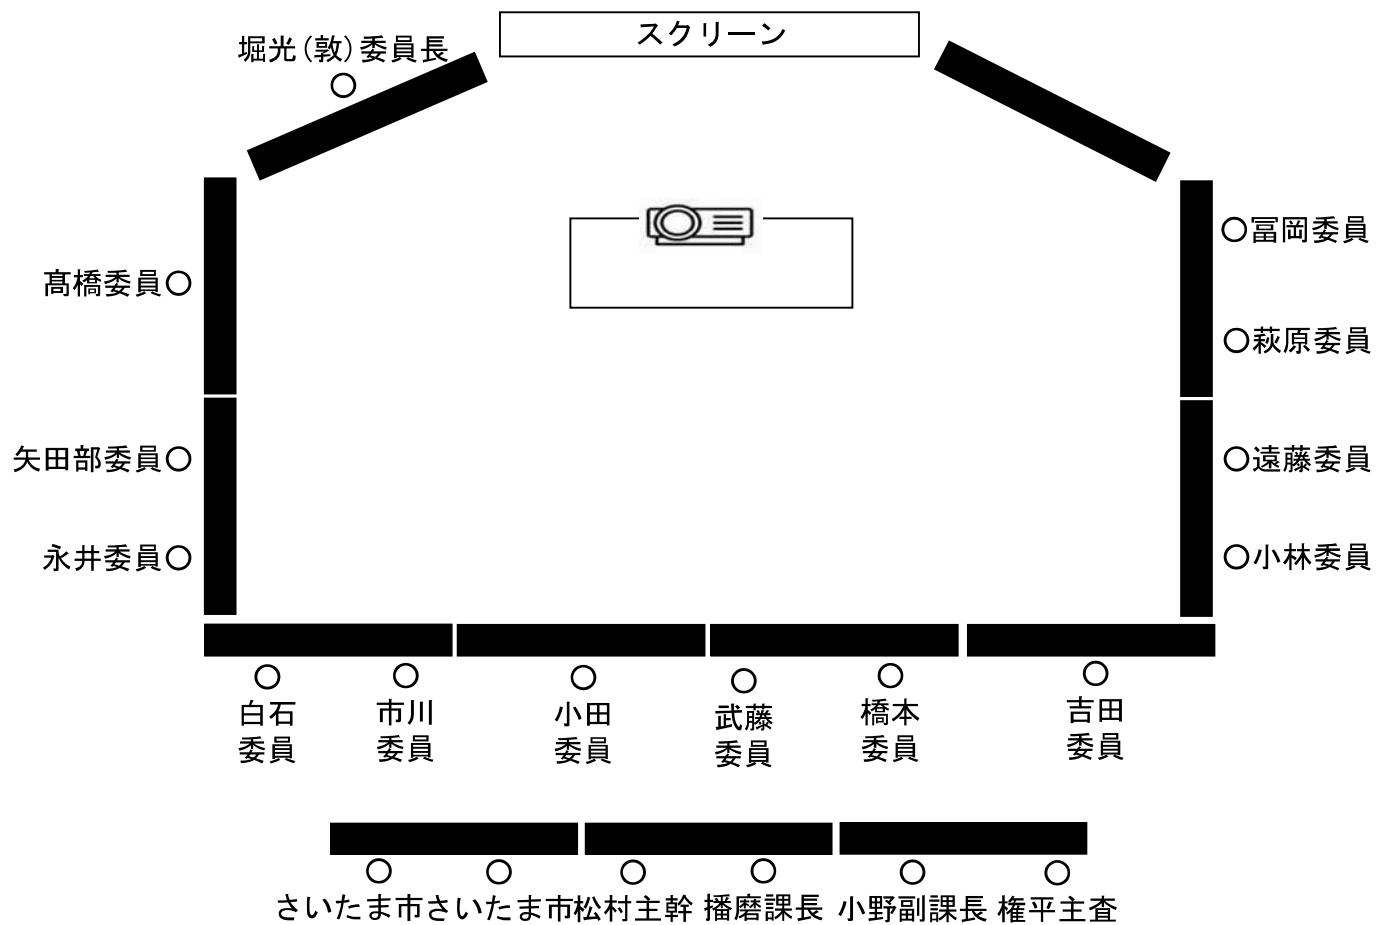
スクリーン

堀光（敦）委員長
○

○冨岡委員

髙橋委員○

○萩原委員

矢田部委員○

○遠藤委員

永井委員○

○小林委員

○
白石
委員

○
市川
委員

○
小田
委員

○
武藤
委員

○
橋本
委員

○
吉田
委員

○ ○ ○ ○ ○ ○
さいたま市さいたま市松村主幹 播磨課長 小野副課長 権平主査